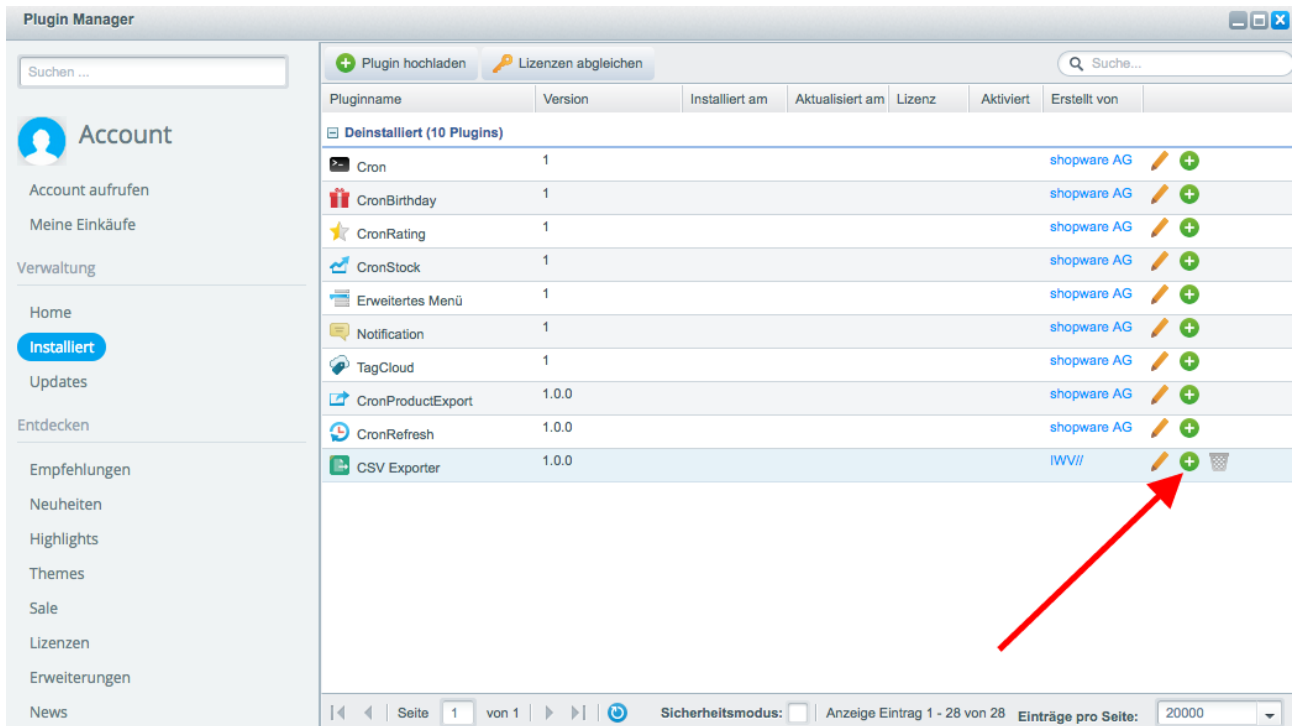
Plugin Manager

Suchen ...

Account

Account aufrufen

Meine Einkäufe

Verwaltung

Home

Installiert

Updates

Entdecken

Empfehlungen

Neuheiten

Highlights

Themes

Sale

Lizenzen

Erweiterungen

News

Plugin hochladen

Lizenzen abgleichen

Suche...

| Pluginname | Version | Installiert am | Aktualisiert am | Lizenz | Aktiviert | Erstellt von |
|---|---|---|---|---|---|---|
| Deinstalliert (10 Plugins) | | | | | | |
| Cron | 1 | | | | | shopware AG |
| CronBirthday | 1 | | | | | shopware AG |
| CronRating | 1 | | | | | shopware AG |
| CronStock | 1 | | | | | shopware AG |
| Erweitertes Menü | 1 | | | | | shopware AG |
| Notification | 1 | | | | | shopware AG |
| TagCloud | 1 | | | | | shopware AG |
| CronProductExport | 1.0.0 | | | | | shopware AG |
| CronRefresh | 1.0.0 | | | | | shopware AG |
| CSV Exporter | 1.0.0 | | | | | IWV// |

Seite 1 von 1

Sicherheitsmodus:

Anzeige Eintrag 1 - 28 von 28

Einträge pro Seite:

20000